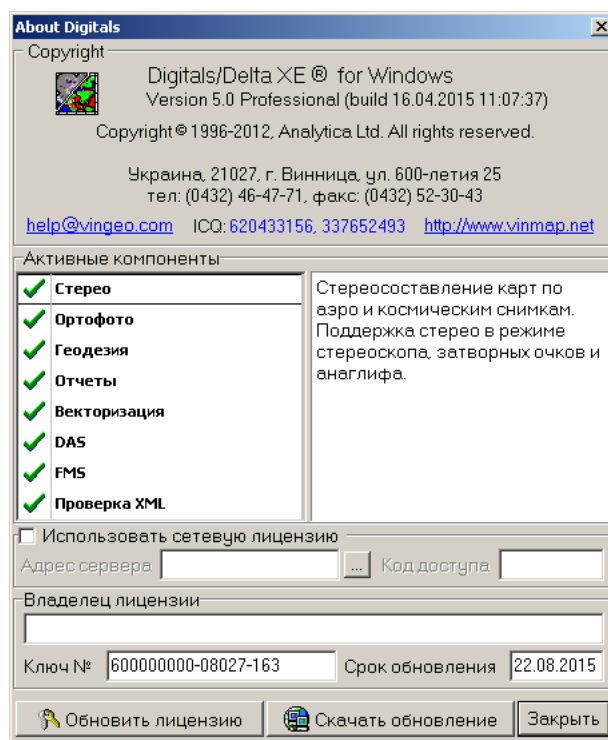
About Digitals

Copyright

Digitals/Delta XE ® for Windows
Version 5.0 Professional (build 16.04.2015 11:07:37)

Copyright © 1996-2012, Analytica Ltd. All rights reserved.

Украина, 21027, г. Винница, ул. 600-летия 25
тел: (0432) 46-47-71, факс: (0432) 52-30-43

help@vingeo.com ICQ: 620433156, 337652493 http://www.vinmap.net

Активные компоненты

Стерео
Ортофото
Геодезия
Отчеты
Векторизация
DAS
FMS
Проверка XML

Стереосоставление карт по аэро и космическим снимкам. Поддержка стерео в режиме стереоскопа, затворных очков и анаглифа.

Использовать сетевую лицензию

Адрес сервера ... Код доступа

Владелец лицензии

Ключ № 600000000-08027-163 Срок обновления 22.08.2015

Обновить лицензию Скачать обновление Закрыть